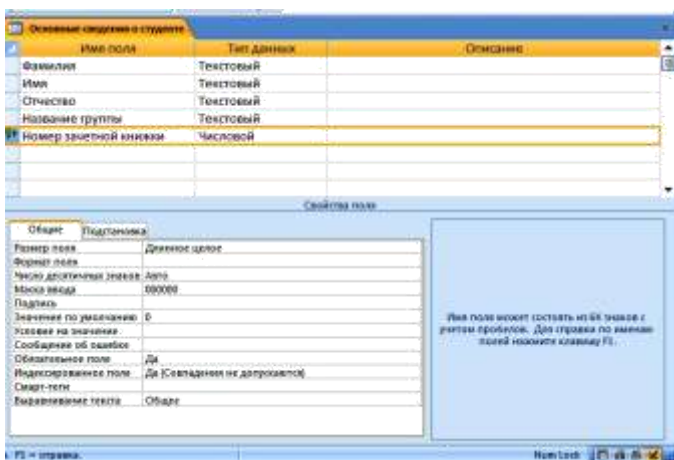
Основные сведения о студенте

| Имя поля | Тип данных | Описание |
|---|---|---|
| Фамилия | Текстовый | |
| Имя | Текстовый | |
| Отчество | Текстовый | |
| Название группы | Текстовый | |
| Номер зачетной книжки | Числовой | |

Свойства поля

Общие | Подстановка

| | |
|---|---|
| Размер поля | Длинное целое |
| Формат поля | |
| Число десятичных знаков | Авто |
| Маска ввода | 000000 |
| Подпись | |
| Значение по умолчанию | 0 |
| Условие на значение | |
| Сообщение об ошибке | |
| Обязательное поле | Да |
| Индексированное поле | Да (Совпадения не допускаются) |
| Смарт-теги | |
| Выравнивание текста | Общее |

Имя поля может состоять из 64 знаков с учетом пробелов. Для справки по именам полей нажмите клавишу F1.

F1 = справка.

Num Lock